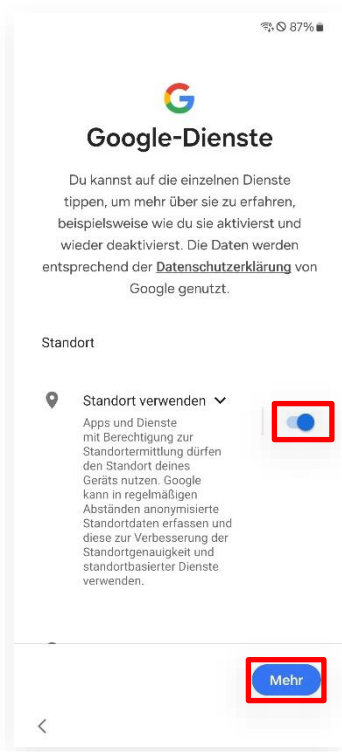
87%

Google-Dienste

Du kannst auf die einzelnen Dienste tippen, um mehr über sie zu erfahren, beispielsweise wie du sie aktivierst und wieder deaktivierst. Die Daten werden entsprechend der Datenschutzerklärung von Google genutzt.

Standort

Standort verwenden

Apps und Dienste mit Berechtigung zur Standortermittlung dürfen den Standort deines Geräts nutzen. Google kann in regelmäßigen Abständen anonymisierte Standortdaten erfassen und diese zur Verbesserung der Standortgenauigkeit und standortbasierter Dienste verwenden.

Mehr

<